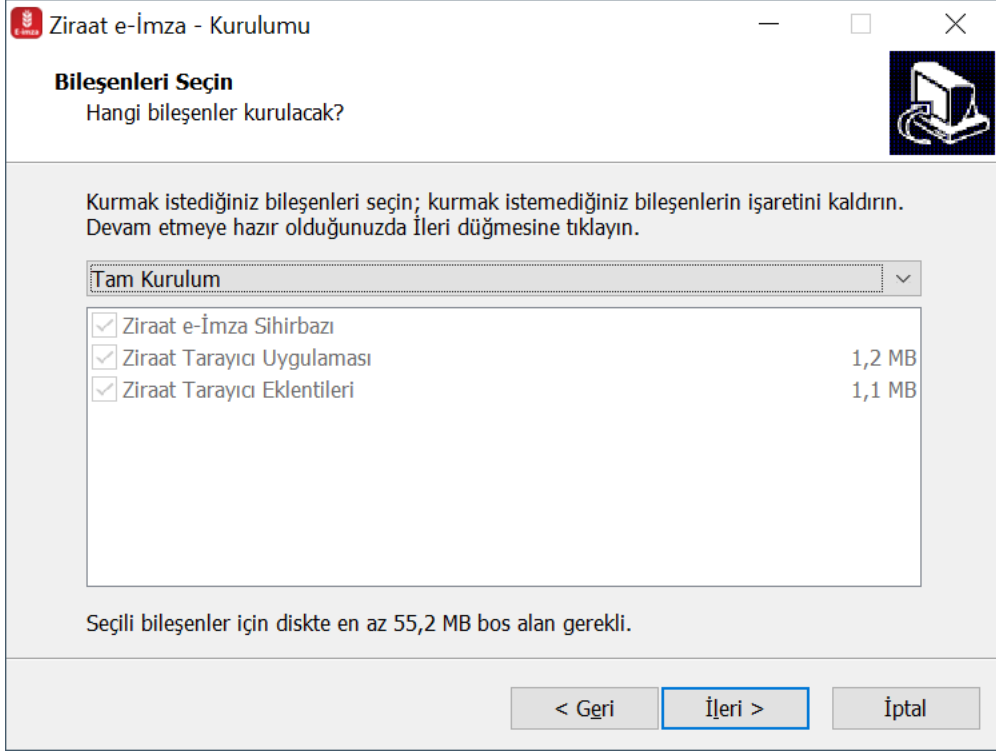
E-imza Ziraat e-İmza - Kurulumu

Bileşenleri Seçin
Hangi bileşenler kurulacak?

Kurmak istediğiniz bileşenleri seçin; kurmak istemediğiniz bileşenlerin işaretini kaldırın. Devam etmeye hazır olduğunuzda İleri düğmesine tıklayın.

Tam Kurulum

| | | |
|---|---|---|
| ✓ | Ziraat e-İmza Sihirbazı | |
| ✓ | Ziraat Tarayıcı Uygulaması | 1,2 MB |
| ✓ | Ziraat Tarayıcı Eklentileri | 1,1 MB |

Seçili bileşenler için diskte en az 55,2 MB bos alan gerekli.

< Geri   İleri >   İptal